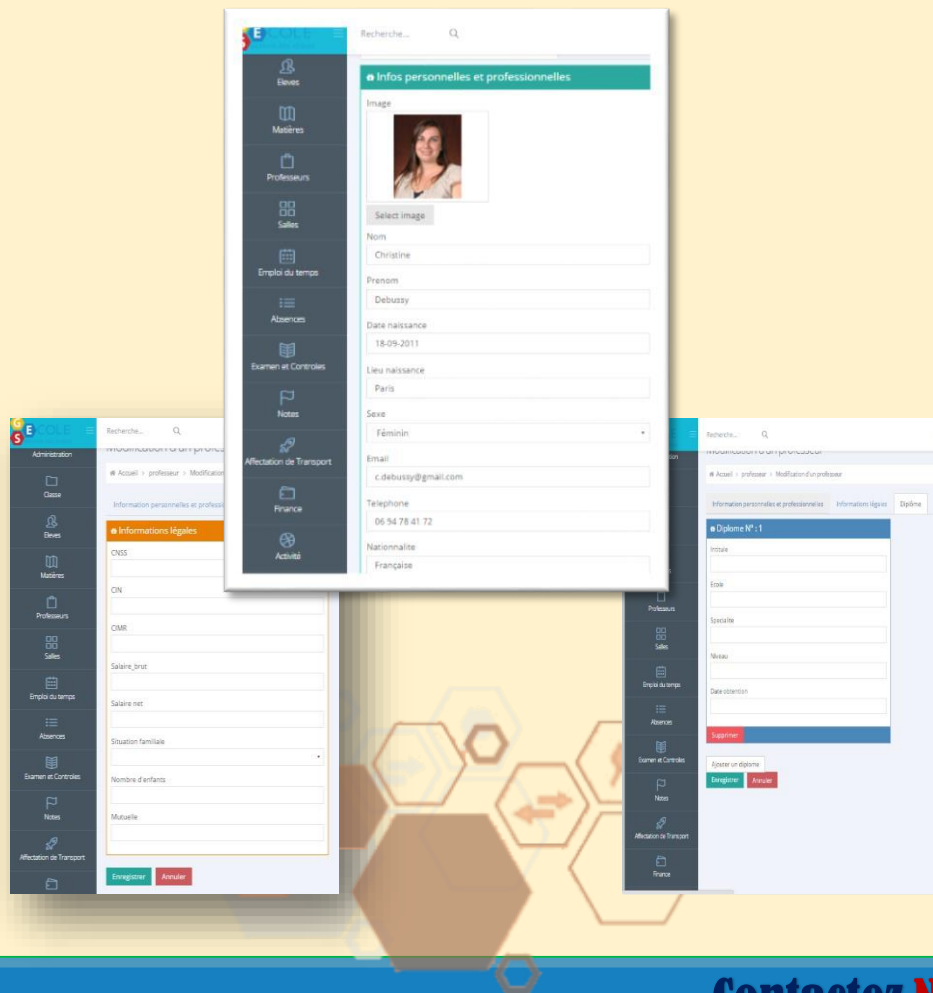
ECOLE
Recherche...
Eleves
Matières
Professeurs
Salles
Emploi du temps
Absences
Examen et Controles
Notes
Affectation de Transport
Finance
Activité

Infos personnelles et professionnelles
Image
Select image
Nom
Christine
Prenom
Debussy
Date naissance
18-09-2011
Lieu naissance
Paris
Sexe
Féminin
Email
c.debussy@gmail.com
Telephone
06 94 78 41 72
Nationnalite
Française

ECOLE
Recherche...
Administration
Classe
Eleves
Matières
Professeurs
Salles
Emploi du temps
Absences
Examen et Controles
Notes
Affectation de Transport

Modification d'un profess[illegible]
Accueil > professeur > Modification
Information personnelles et professi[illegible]
Informations légales
CNSS
CIN
CIMR
Salaire_brut
Salaire net
Situation familiale
Nombre d'enfants
Mutuelle
Enregistrer
Annuler

Recherche...
Modification d'un professeur
Accueil > professeur > Modification d'un professeur
Information personnelles et professionnelles
Informations légales
Diplôme
Diplome N° : 1
Intitule
Ecole
Specialite
Niveau
Date obtention
Supprimer
Ajouter un diplome
Enregistrer
Annuler
Professeurs
Salles
Emploi du temps
Absences
Examen et Controles
Notes
Affectation de Transport
Finance

Contactez N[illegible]